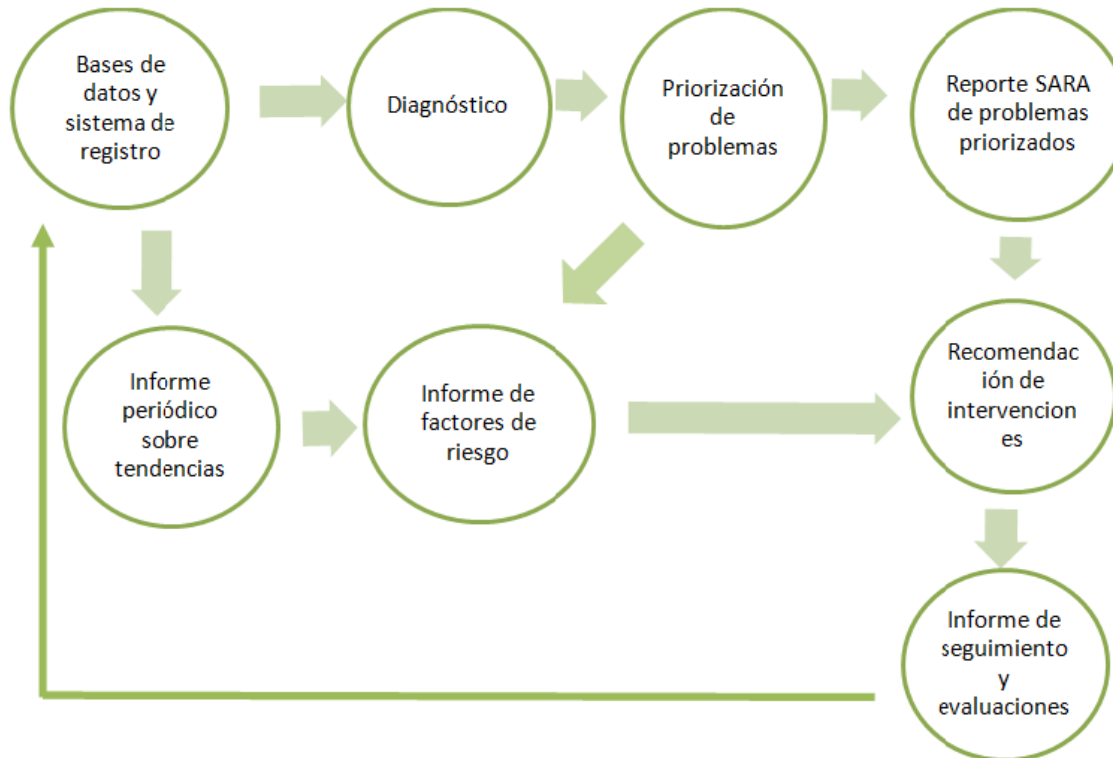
Bases de datos y sistema de registro

Diagnóstico

Priorización de problemas

Reporte SARA de problemas priorizados

Informe periódico sobre tendencias

Informe de factores de riesgo

Recomendac ión de intervencion es

Informe de seguimiento y evaluaciones